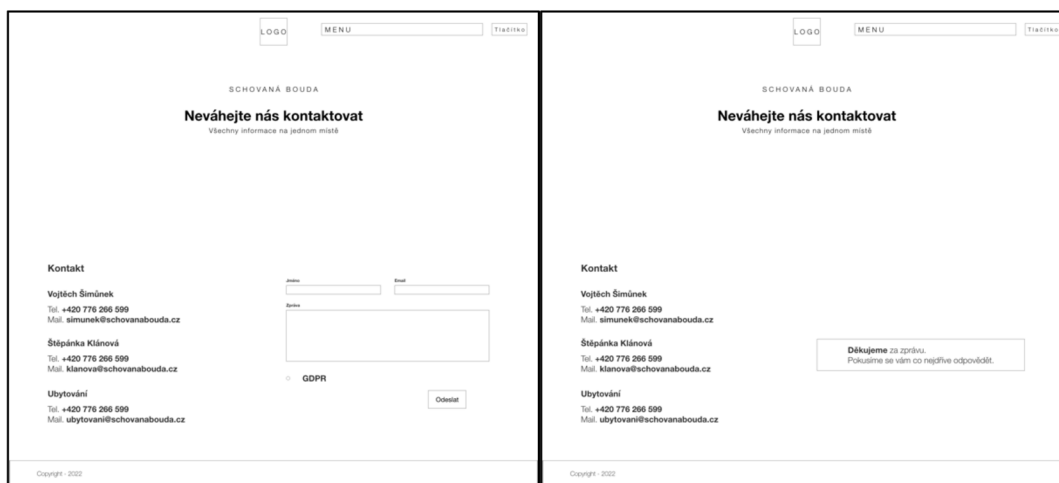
LOGO
MENU
Tlačítko

SCHOVANÁ BOUDA

Neváhejte nás kontaktovat
Všechny informace na jednom místě

Kontakt

Vojtěch Šimůnek
Tel. +420 776 266 599
Mail. simunek@schovanabouda.cz

Štěpánka Klánová
Tel. +420 776 266 599
Mail. klanova@schovanabouda.cz

Ubytování
Tel. +420 776 266 599
Mail. ubytovani@schovanabouda.cz

Jméno
Email
Zpráva

GDPR

Odeslat

Copyright - 2022

LOGO
MENU
Tlačítko

SCHOVANÁ BOUDA

Neváhejte nás kontaktovat
Všechny informace na jednom místě

Kontakt

Vojtěch Šimůnek
Tel. +420 776 266 599
Mail. simunek@schovanabouda.cz

Štěpánka Klánová
Tel. +420 776 266 599
Mail. klanova@schovanabouda.cz

Ubytování
Tel. +420 776 266 599
Mail. ubytovani@schovanabouda.cz

Děkujeme za zprávu.
Pokusíme se vám co nejdříve odpovědět.

Copyright - 2022